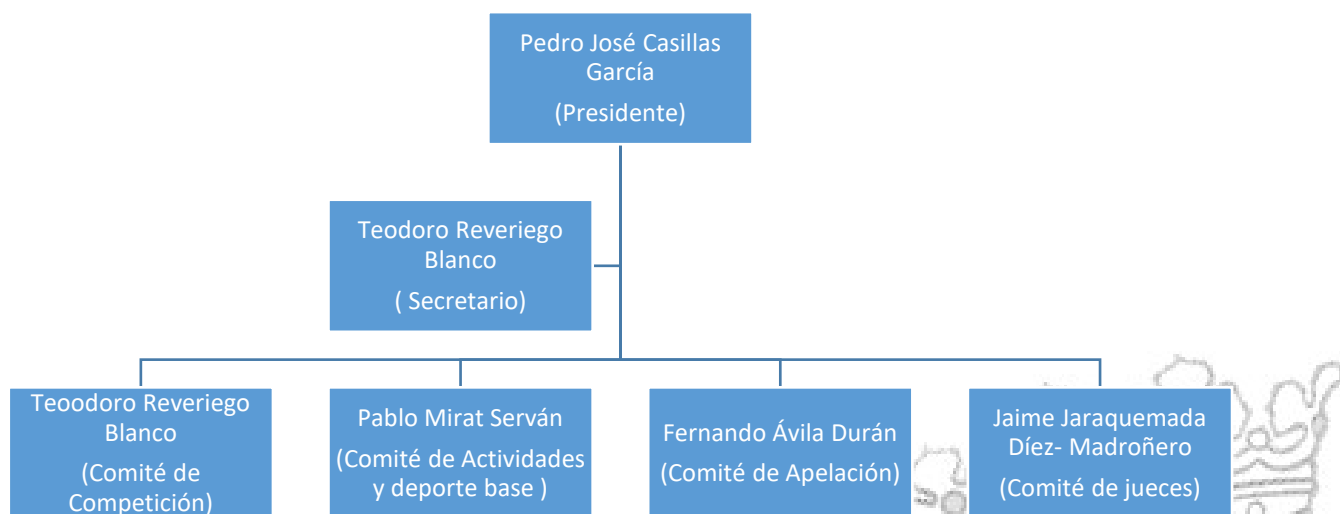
Pedro José Casillas García
(Presidente)

Teodoro Reveriego Blanco
( Secretario)

Teoodoro Reveriego Blanco
(Comité de Competición)

Pablo Mirat Serván
(Comité de Actividades y deporte base )

Fernando Ávila Durán
(Comité de Apelación)

Jaime Jaraquemada Díez- Madroñero
(Comité de jueces)